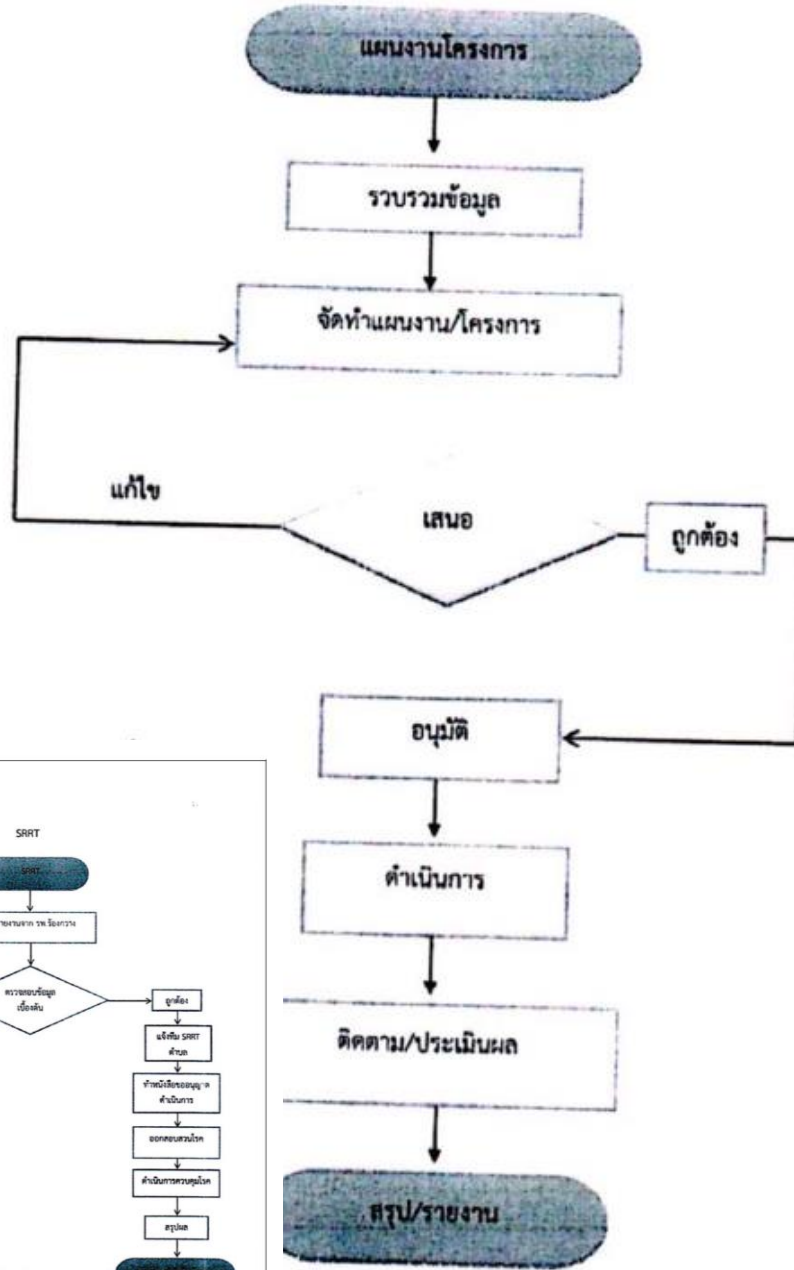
แผนงานโครงการ

รวบรวมข้อมูล

จัดทำแผนงาน/โครงการ

แก้ไข

เสนอ

ถูกต้อง

อนุมัติ

ดำเนินการ

ติดตาม/ประเมินผล

สรุป/รายงาน

SRRT

SRRT

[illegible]รายงานจาก รพ.ร้องกวาง

ตรวจสอบข้อมูล เบื้องต้น

ถูกต้อง

แจ้งทีม SRRT ตำบล

ทำหนังสือขออนุญาต ดำเนินการ

ออกสอบสวนโรค

ดำเนินการควบคุมโรค

สรุปผล

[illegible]